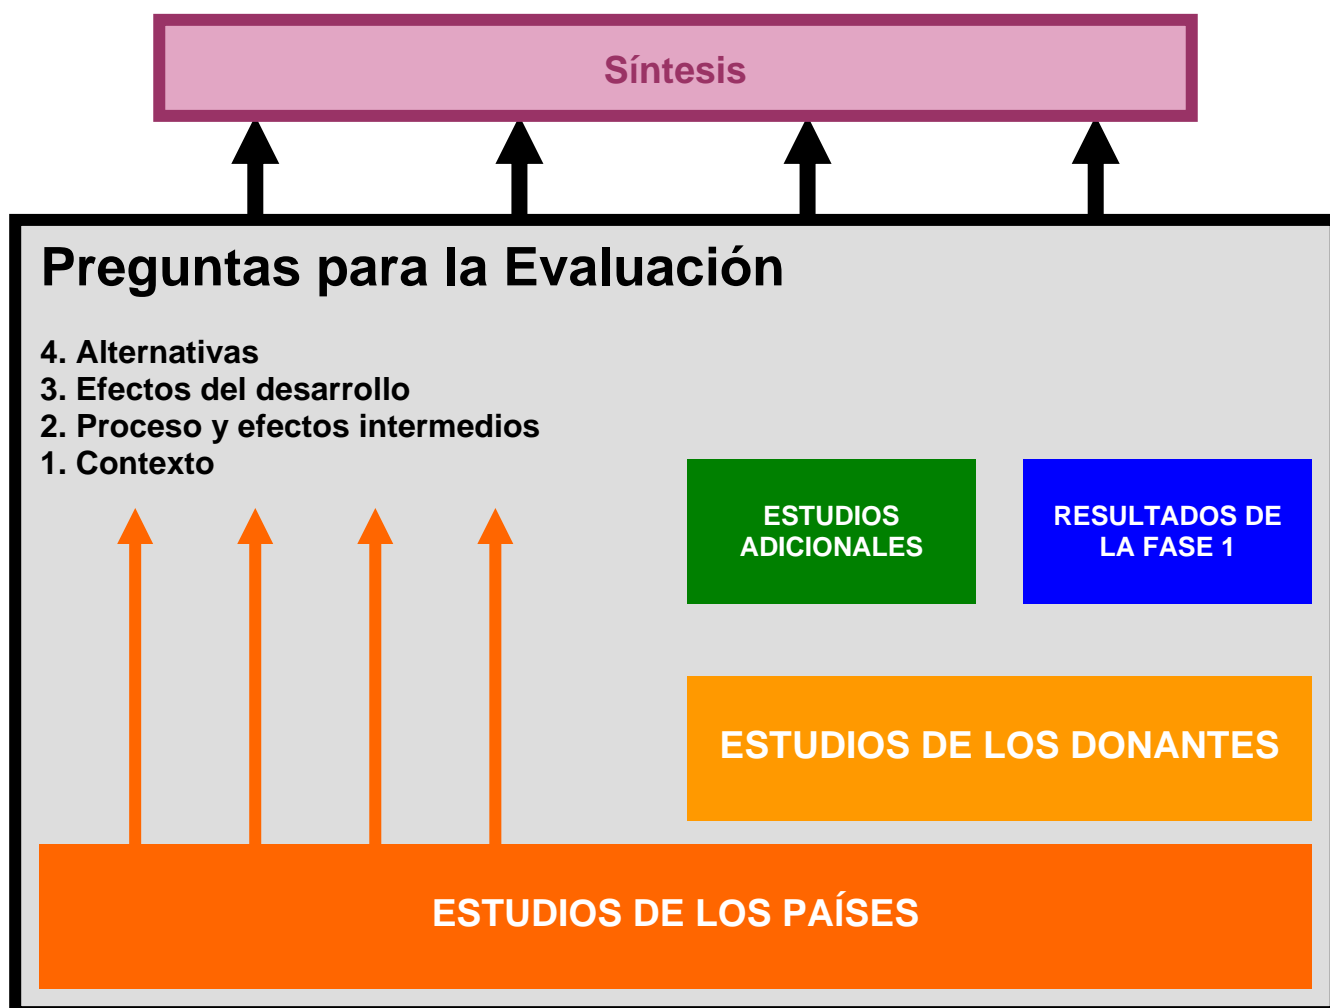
Síntesis

Preguntas para la Evaluación

4. Alternativas
3. Efectos del desarrollo
2. Proceso y efectos intermedios
1. Contexto

ESTUDIOS ADICIONALES

RESULTADOS DE LA FASE 1

ESTUDIOS DE LOS DONANTES

ESTUDIOS DE LOS PAÍSES